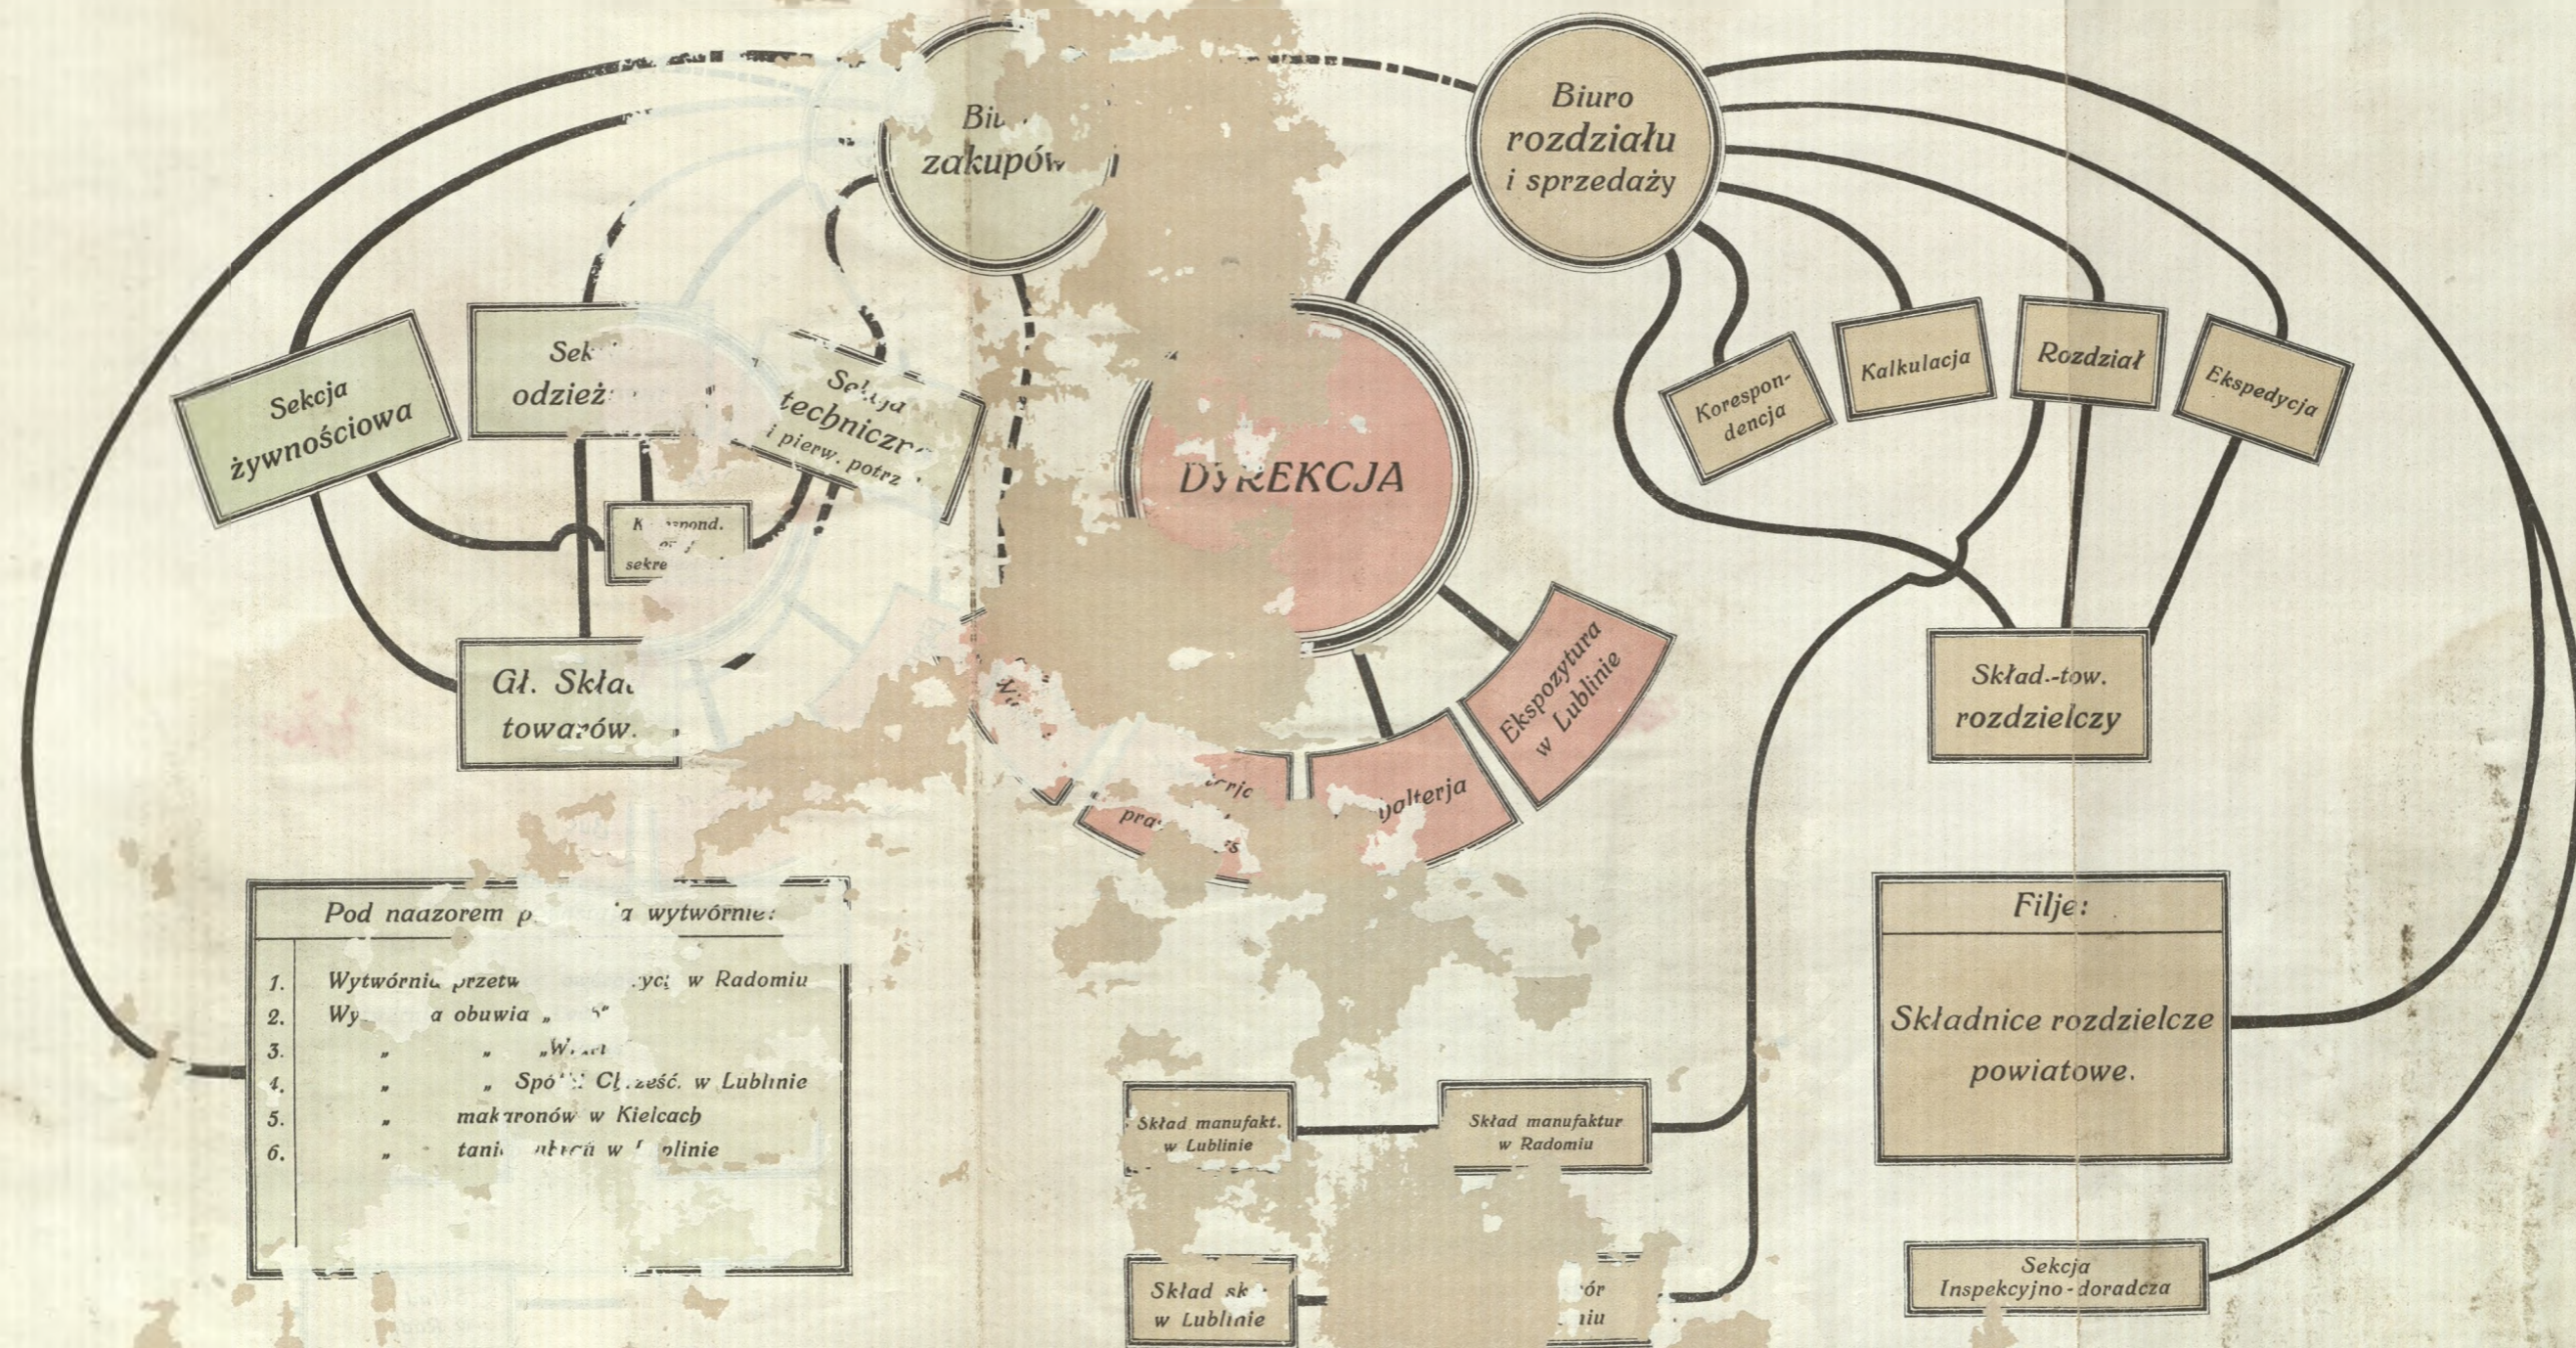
Biu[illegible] zakupów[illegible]

Biuro rozdziału i sprzedaży

Sekcja żywnościowa

Sek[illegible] odzież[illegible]

Sekcja techniczn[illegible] i pierw. potrz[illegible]

K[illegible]spond. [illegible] sekre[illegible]

DY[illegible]REKCJA

Korespondencja

Kalkulacja

Rozdział

Ekspedycja

Gł. Skła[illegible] towarów.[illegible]

Ekspozytura w Lublinie

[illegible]olterja

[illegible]rja pra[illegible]s

Skład.-tow. rozdzielczy

Pod nadzorem p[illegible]a wytwórnie:

1. Wytwórnia przetw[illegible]yc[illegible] w Radomiu
2. Wy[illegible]a obuwia „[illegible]"
3. „ „ „W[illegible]
4. „ „ Spó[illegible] C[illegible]zęść. w Lublinie
5. „ makaronów w Kielcach
6. „ tani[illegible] w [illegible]blinie

Filje:

Składnice rozdzielcze powiatowe.

Skład manufakt. w Lublinie

Skład manufaktur w Radomiu

Skład sk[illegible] w Lublinie

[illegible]ór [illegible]niu

Sekcja Inspekcyjno-doradcza